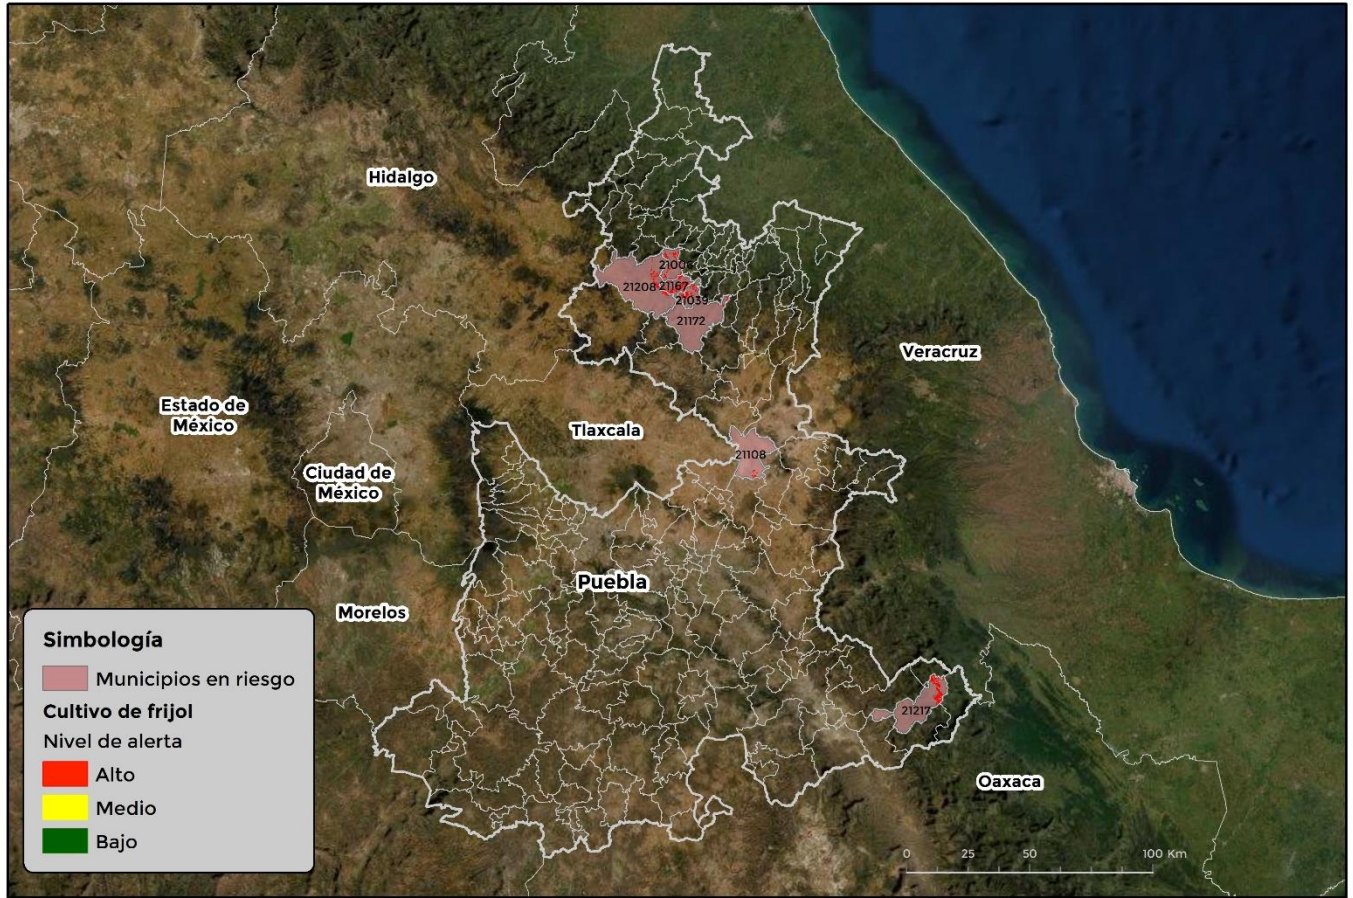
Hidalgo

2100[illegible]
21208 21167
21033
21172

Veracruz

Estado de México

Tlaxcala

21108

Ciudad de México

Puebla

Morelos

21217

Oaxaca

0 25 50 100 Km

Simbología
Municipios en riesgo
Cultivo de frijol
Nivel de alerta
Alto
Medio
Bajo